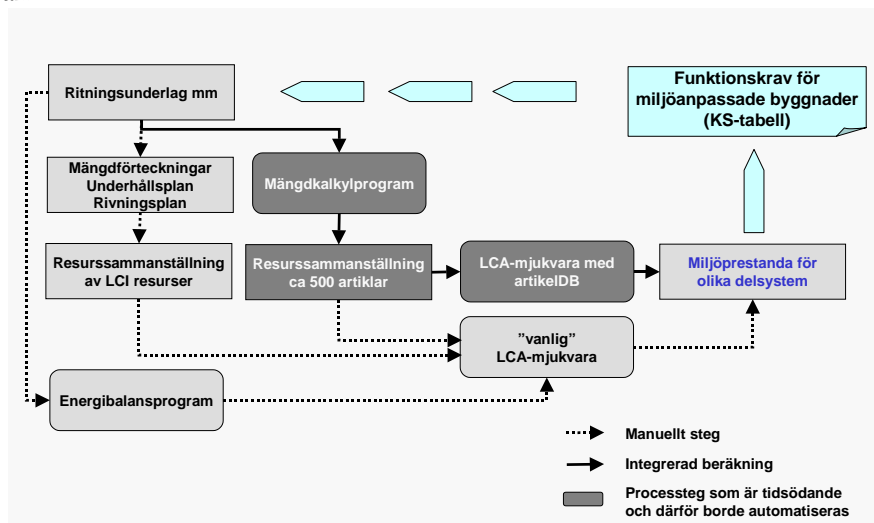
Ritningsunderlag mm

Funktionskrav för miljöanpassade byggnader (KS-tabell)

Mängdförteckningar Underhållsplan Rivningsplan

Mängdkalkylprogram

Resurssammanställning av LCI resurser

Resurssammanställning ca 500 artiklar

LCA-mjukvara med artikelDB

Miljöprestanda för olika delsystem

”vanlig” LCA-mjukvara

Energibalansprogram

Manuellt steg

Integrerad beräkning

Processteg som är tidsödande och därför borde automatiseras